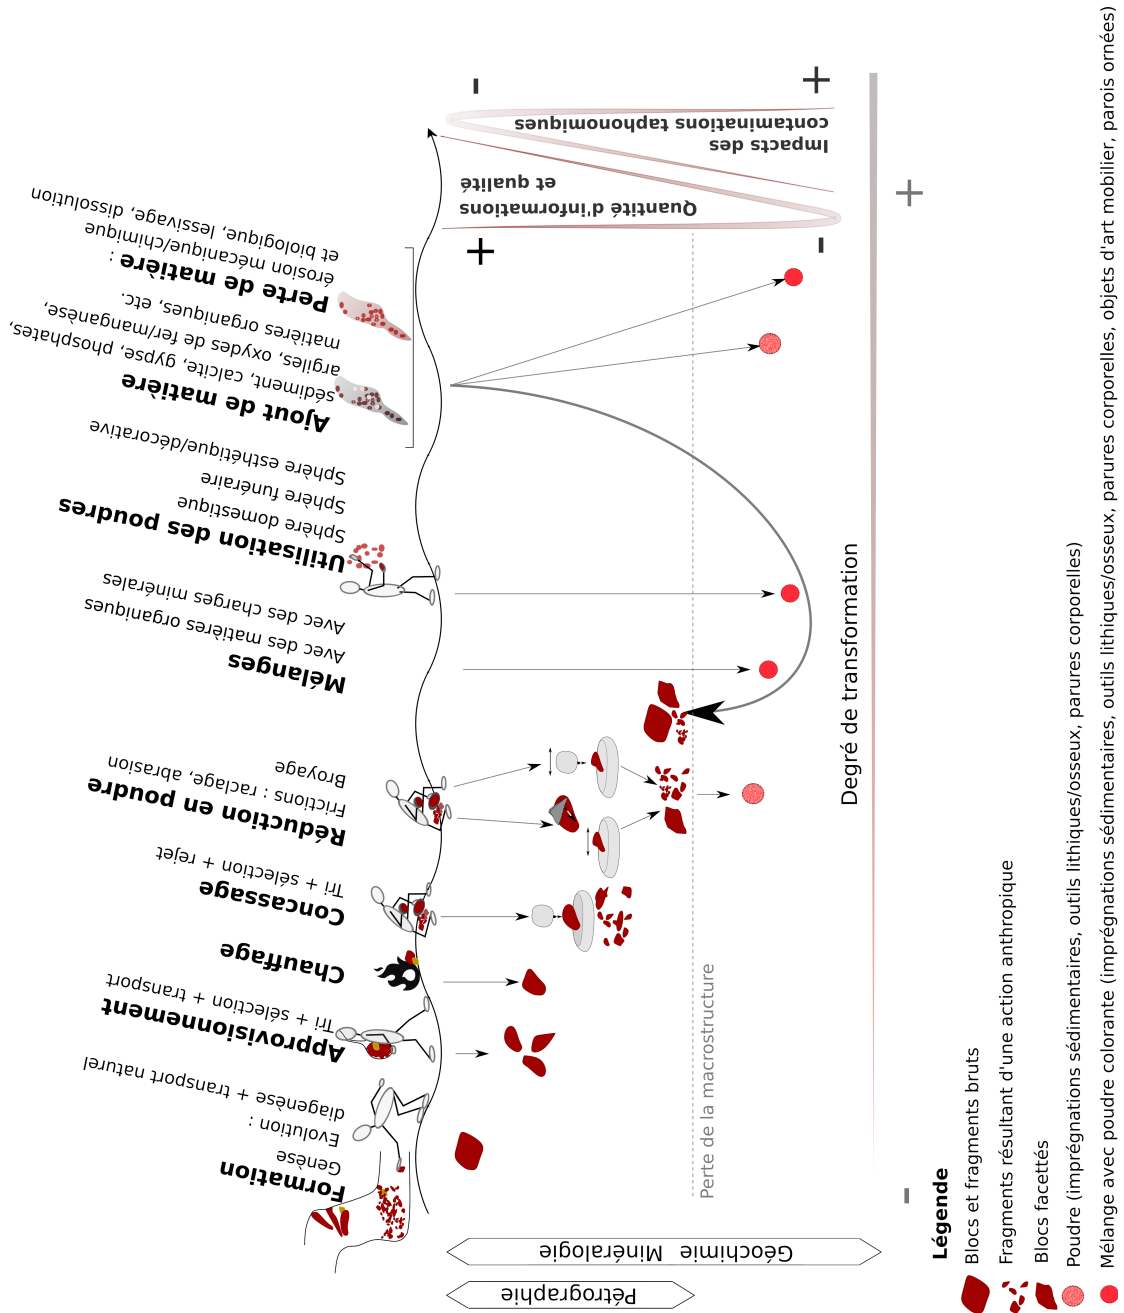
Formation
Genèse
Evolution :
diagenèse + transport naturel

Approvisionnement
Tri + sélection + transport

Chauffage

Concassage
Tri + sélection + rejet

Réduction en poudre
Frictions : raclage, abrasion
Broyage

Mélanges
Avec des matières organiques
Avec des charges minérales

Utilisation des poudres
Sphère domestique
Sphère funéraire
Sphère esthétique/décorative

Ajout de matière
sédiments,
argiles, calcite, gypse, phosphates,
matières organiques, etc.
oxydes de fer/manganèse,

Perte de matière :
érosion mécanique/chimique
et biologique, lessivage, dissolution

Impacts des contaminations taphonomiques

Quantité d'informations et qualité

−
+
+
−
+
−

Perte de la macrostructure

Degré de transformation

Pétrographie
Géochimie Minéralogie

Légende
Blocs et fragments bruts
Fragments résultant d'une action anthropique
Blocs facettés
Poudre (imprégnations sédimentaires, outils lithiques/osseux, parures corporelles)
Mélange avec poudre colorante (imprégnations sédimentaires, outils lithiques/osseux, parures corporelles, objets d'art mobilier, parois ornées)